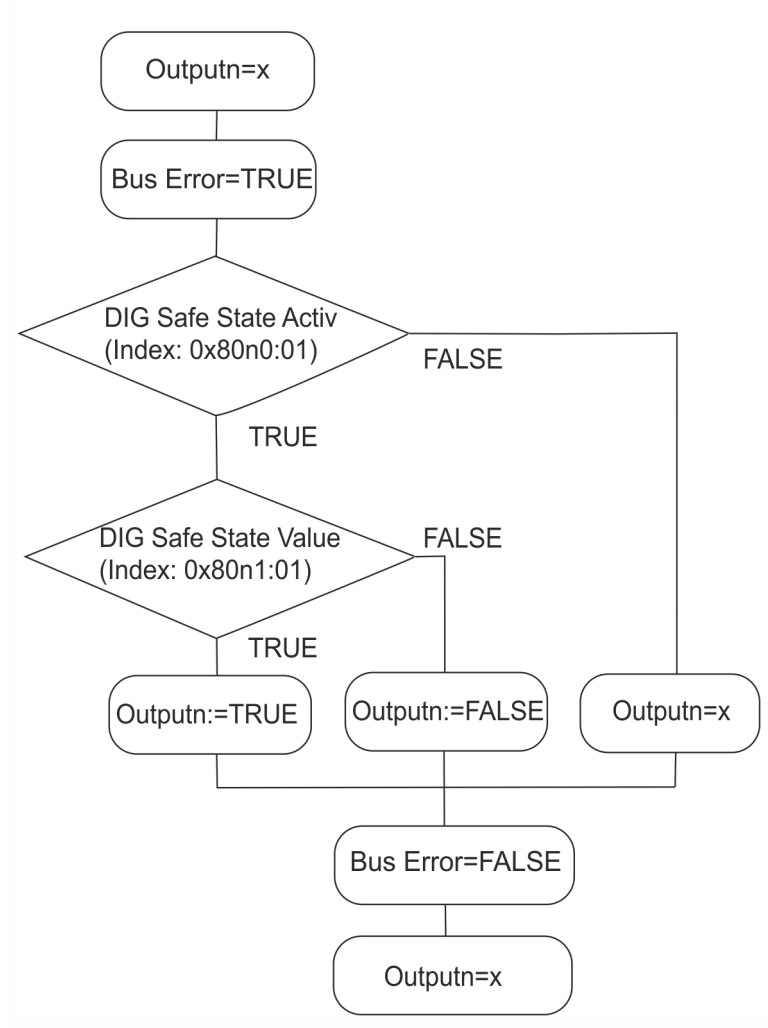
Outputn=x

Bus Error=TRUE

DIG Safe State Activ
(Index: 0x80n0:01)

FALSE

TRUE

DIG Safe State Value
(Index: 0x80n1:01)

FALSE

TRUE

Outputn:=TRUE

Outputn:=FALSE

Outputn=x

Bus Error=FALSE

Outputn=x